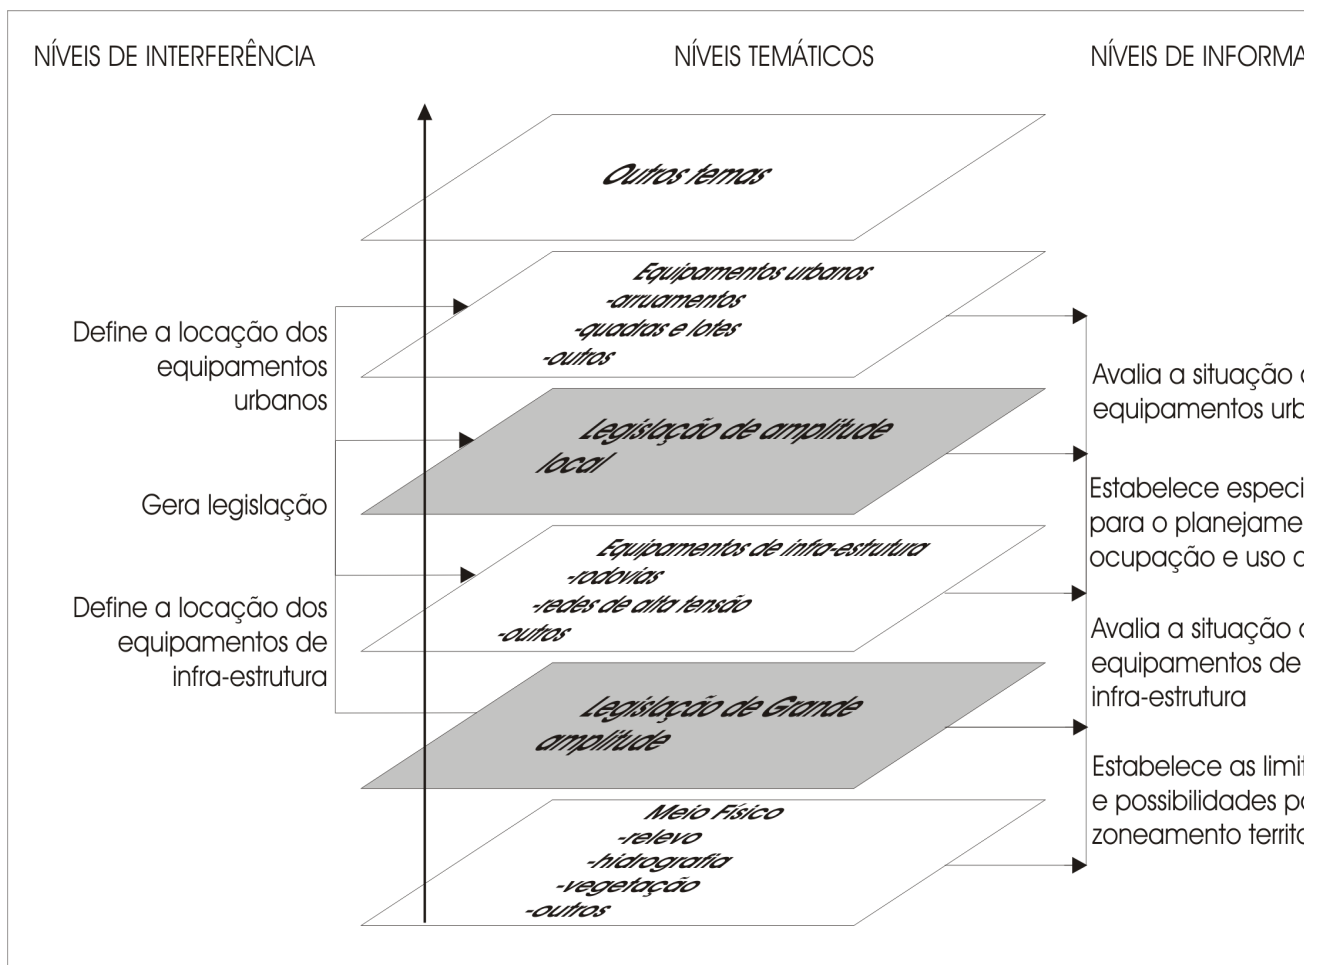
NÍVEIS DE INTERFERÊNCIA

NÍVEIS TEMÁTICOS

NÍVEIS DE INFORMA

Outros temas

Equipamentos urbanos
-arruamentos
-quadras e lotes
-outros

Define a locação dos equipamentos urbanos

Avalia a situação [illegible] equipamentos urb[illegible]

Legislação de amplitude local

Gera legislação

Estabelece especi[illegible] para o planejame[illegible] ocupação e uso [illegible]

Equipamentos de infra-estrutura
-rodovias
-redes de alta tensão
-outros

Define a locação dos equipamentos de infra-estrutura

Avalia a situação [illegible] equipamentos de infra-estrutura

Legislação de Grande amplitude

Estabelece as limit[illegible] e possibilidades p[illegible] zoneamento territ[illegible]

Meio Físico
-relevo
-hidrografia
-vegetação
-outros